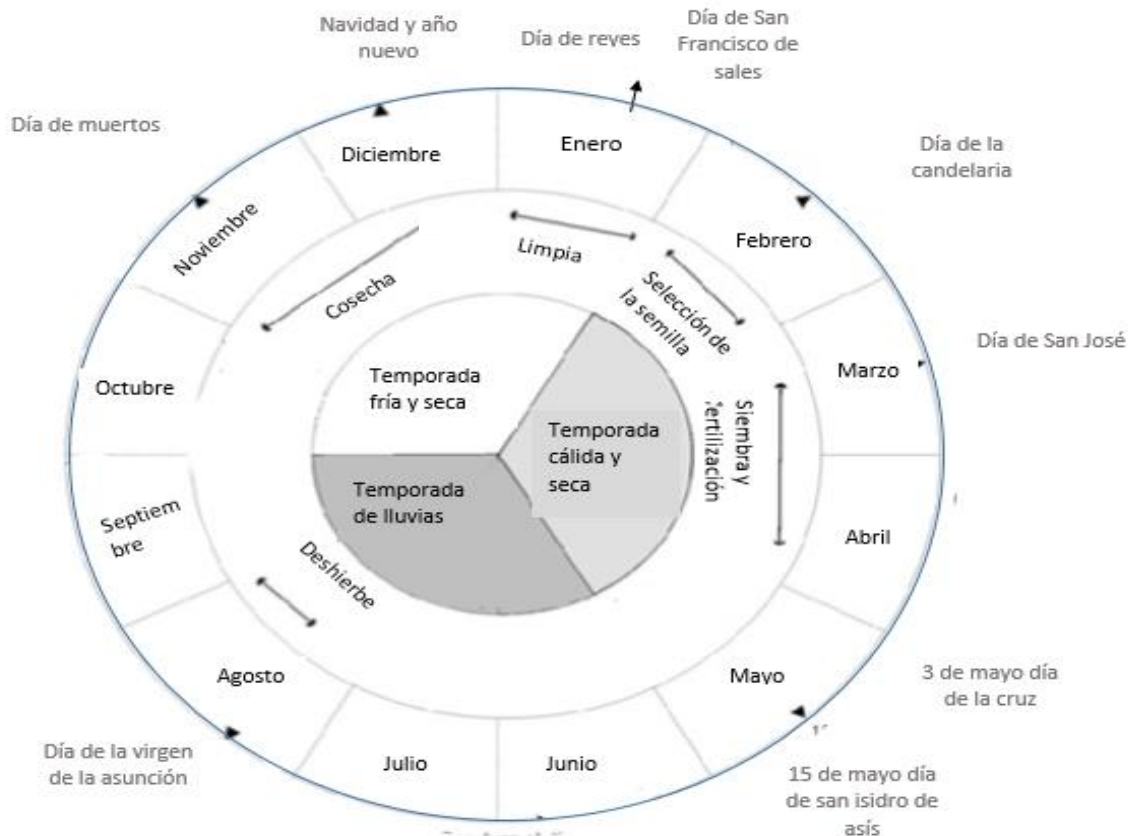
Navidad y año nuevo

Día de reyes

Día de San Francisco de sales

Día de muertos

Día de la candelaria

Día de San José

Enero

Diciembre

Febrero

Noviembre

Marzo

Octubre

Abril

Septiembre

Mayo

Agosto

Julio

Junio

Limpia

Cosecha

Selección de la semilla

Siembra y fertilización

Deshierbe

Temporada fría y seca

Temporada cálida y seca

Temporada de lluvias

3 de mayo día de la cruz

15 de mayo día de san isidro de asís

Día de la virgen de la asunción

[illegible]